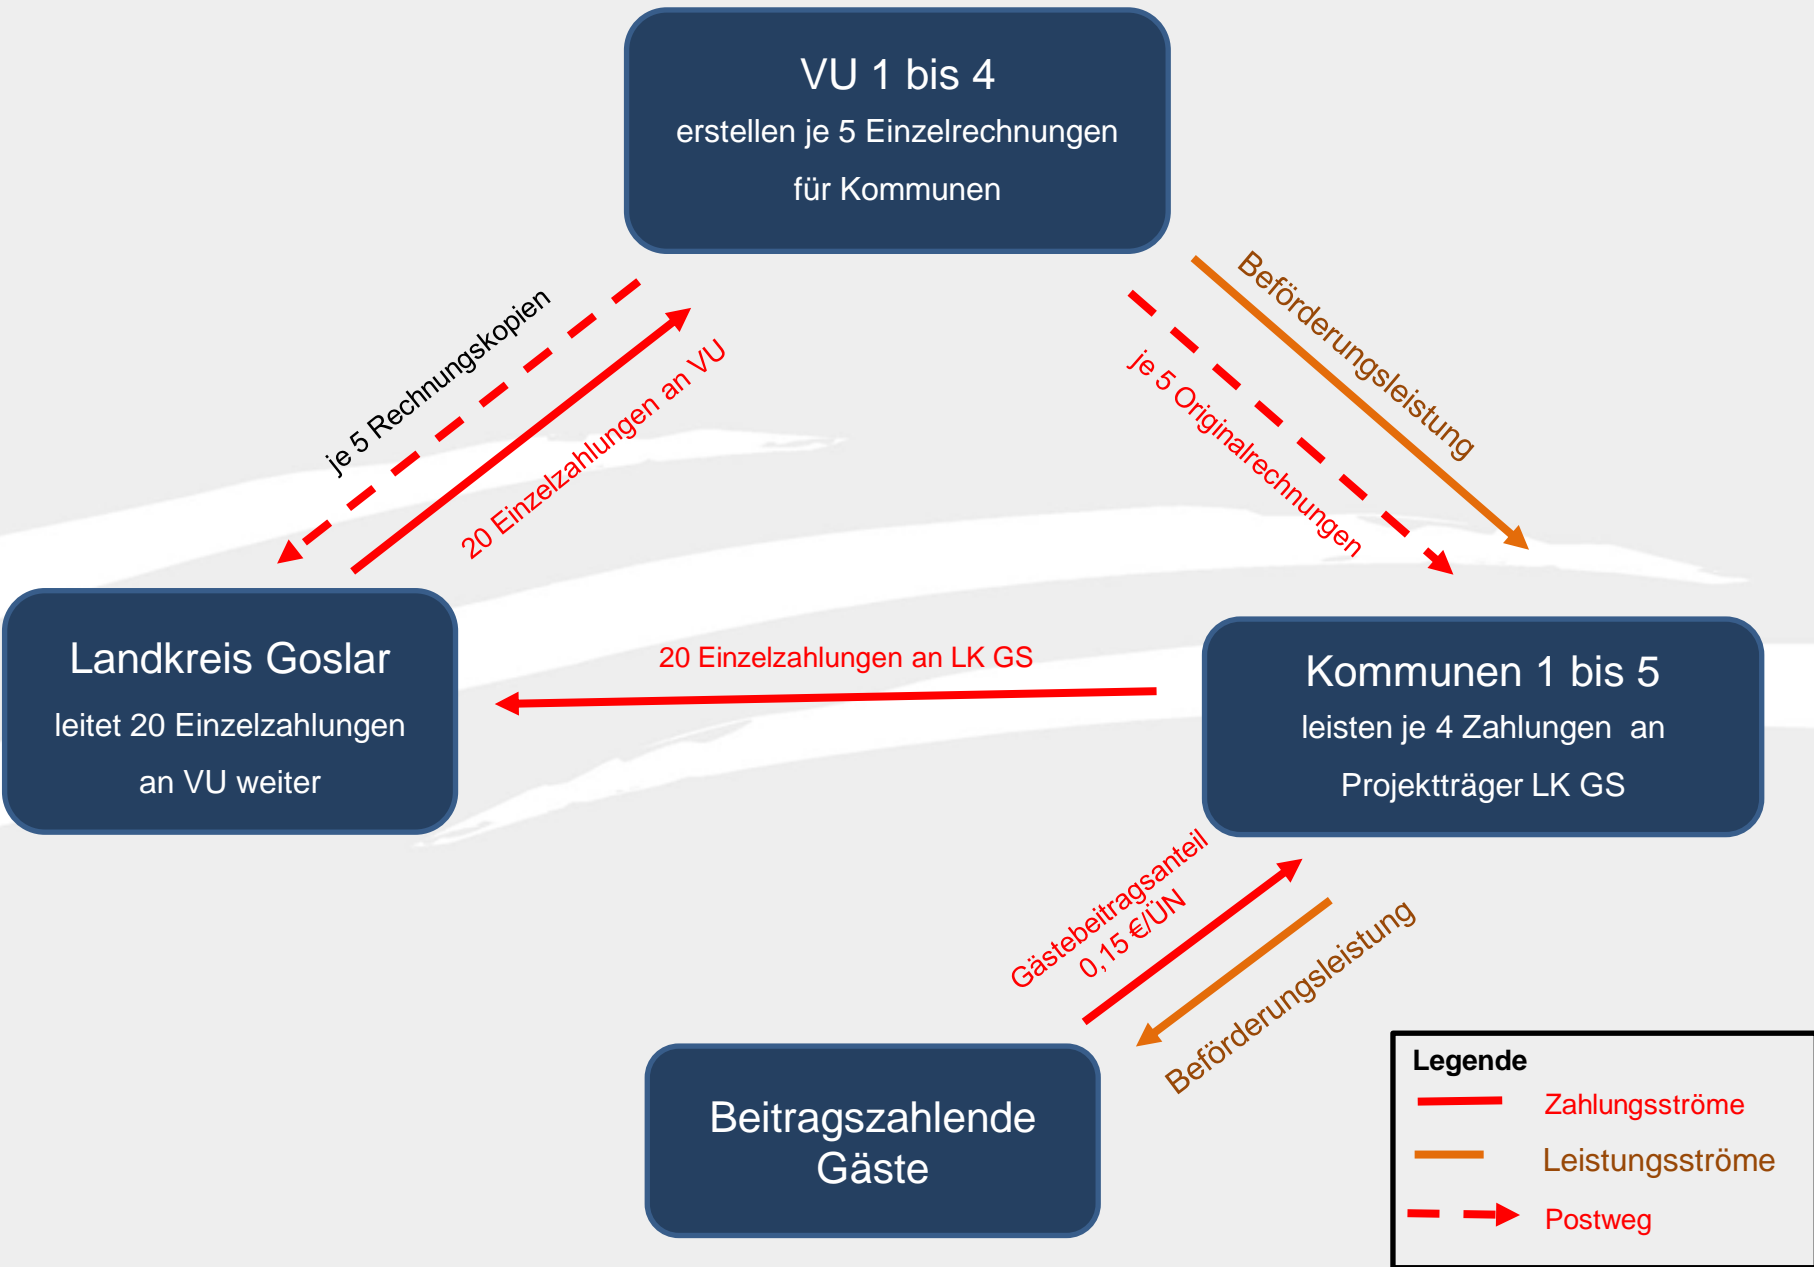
VU 1 bis 4
erstellen je 5 Einzelrechnungen
für Kommunen

je 5 Rechnungskopien

20 Einzelzahlungen an VU

je 5 Originalrechnungen

Beförderungsleistung

Landkreis Goslar
leitet 20 Einzelzahlungen
an VU weiter

20 Einzelzahlungen an LK GS

Kommunen 1 bis 5
leisten je 4 Zahlungen an
Projektträger LK GS

Gästebeitragsanteil
0,15 €/ÜN

Beförderungsleistung

Beitragszahlende
Gäste

Legende
Zahlungsströme
Leistungsströme
Postweg